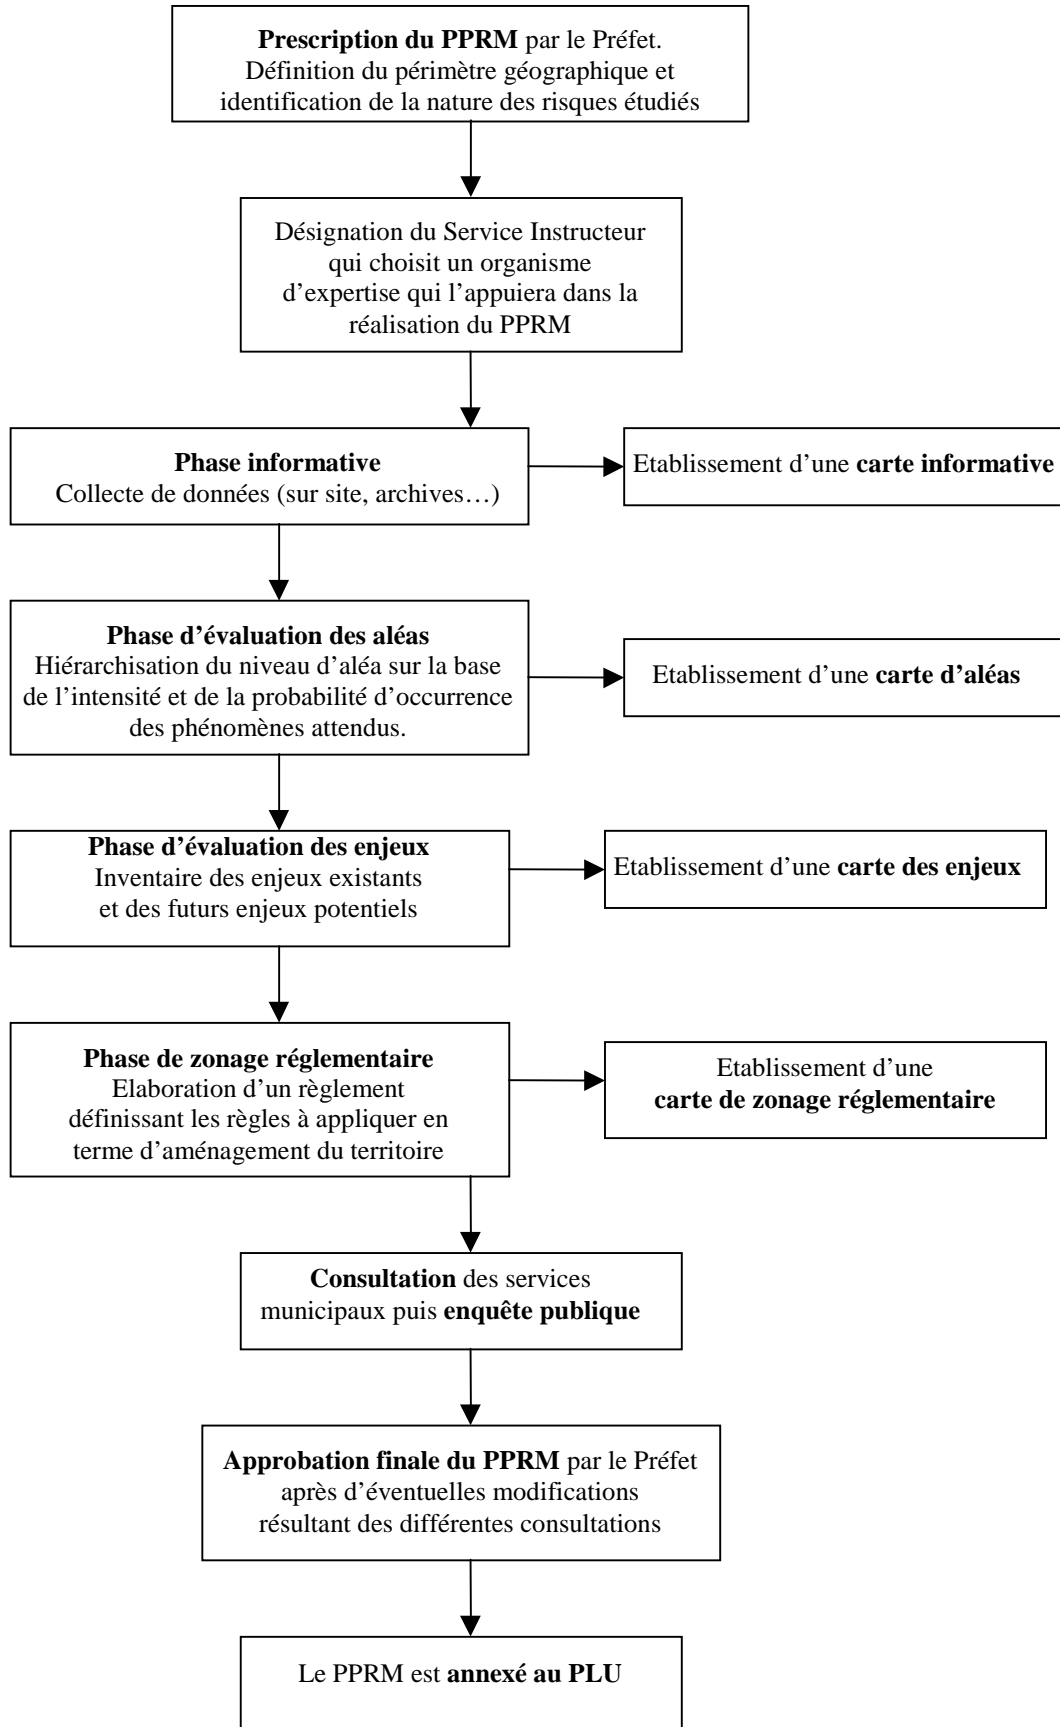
Prescription du PPRM par le Préfet.
Définition du périmètre géographique et identification de la nature des risques étudiés

Désignation du Service Instructeur qui choisit un organisme d'expertise qui l'appuiera dans la réalisation du PPRM

Phase informative
Collecte de données (sur site, archives…)

Etablissement d'une carte informative

Phase d'évaluation des aléas
Hiérarchisation du niveau d'aléa sur la base de l'intensité et de la probabilité d'occurrence des phénomènes attendus.

Etablissement d'une carte d'aléas

Phase d'évaluation des enjeux
Inventaire des enjeux existants et des futurs enjeux potentiels

Etablissement d'une carte des enjeux

Phase de zonage réglementaire
Elaboration d'un règlement définissant les règles à appliquer en terme d'aménagement du territoire

Etablissement d'une carte de zonage réglementaire

Consultation des services municipaux puis enquête publique

Approbation finale du PPRM par le Préfet après d'éventuelles modifications résultant des différentes consultations

Le PPRM est annexé au PLU